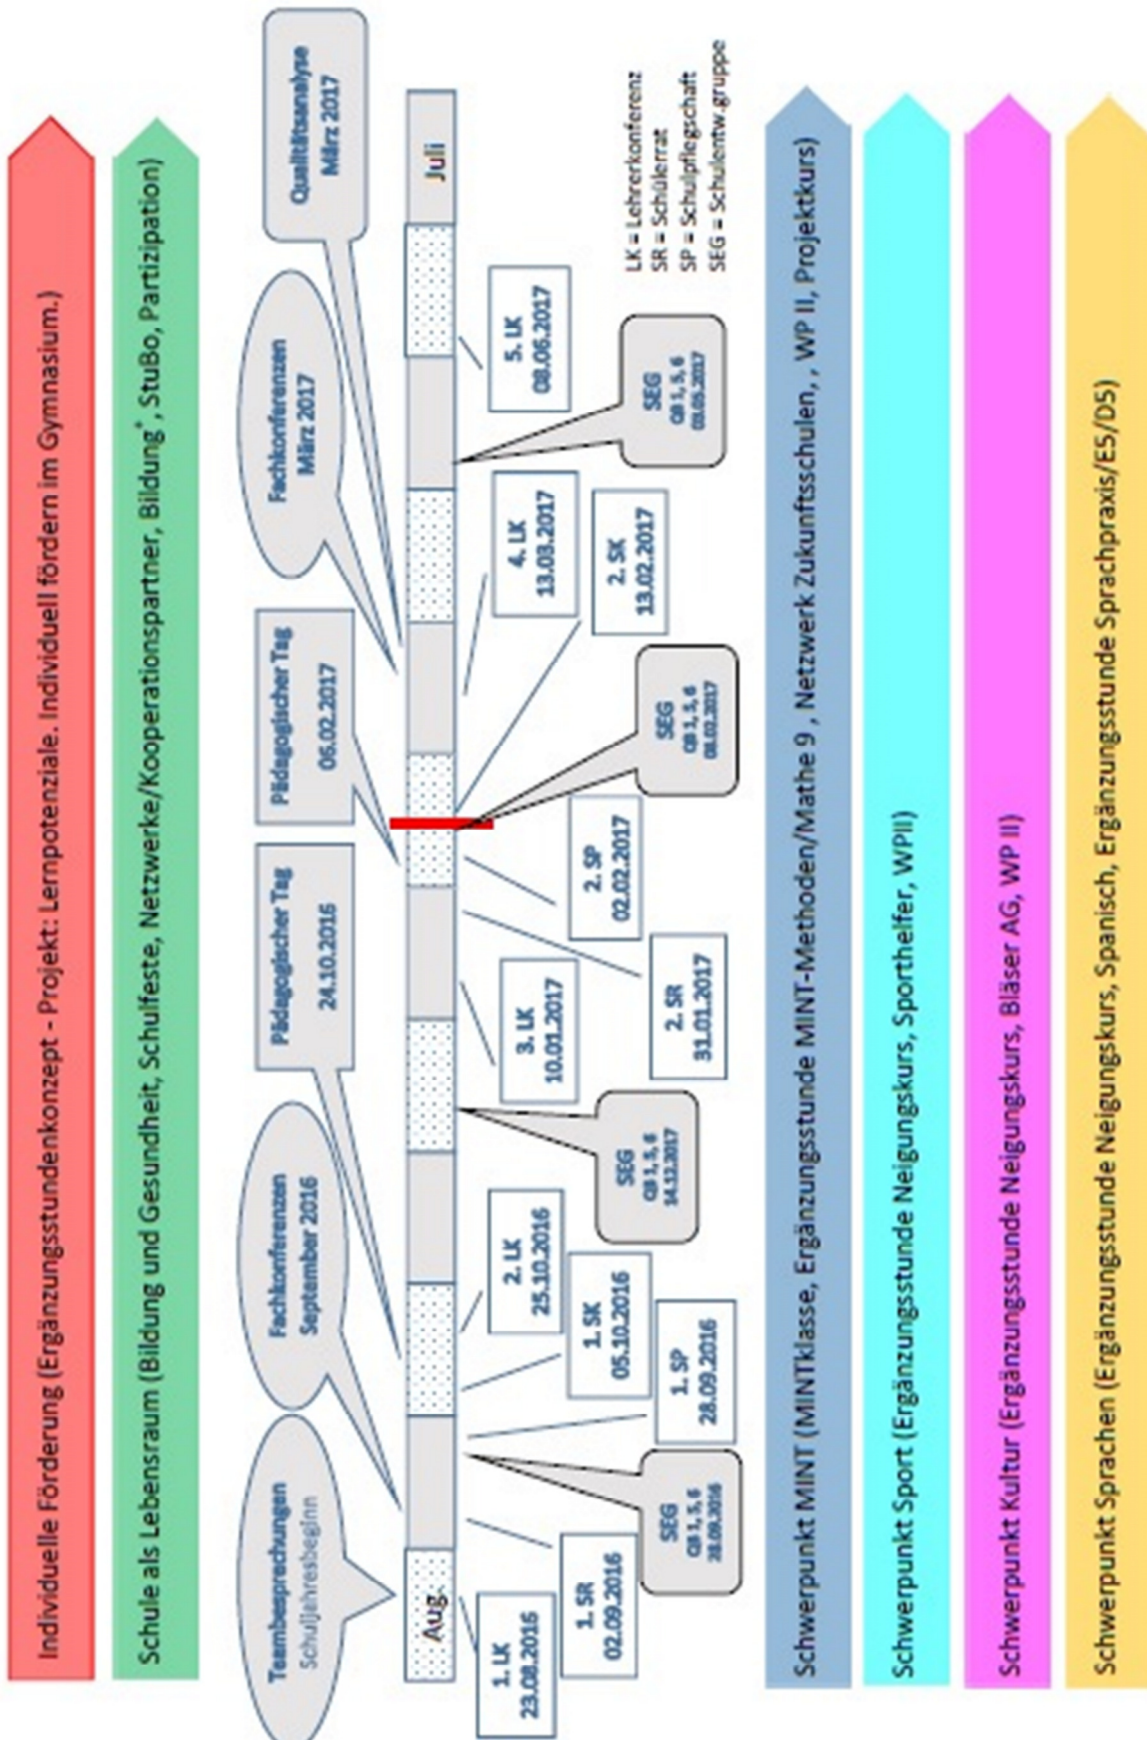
Individuelle Förderung (Ergänzungsstundenkonzept - Projekt: Lernpotenziale. Individuell fördern im Gymnasium.)

Schule als Lebensraum (Bildung und Gesundheit, Schulfeste, Netzwerke/Kooperationspartner, Bildung⁺, StuBo, Partizipation)

Teambesprechungen Schuljahresbeginn

Fachkonferenzen September 2016

Pädagogischer Tag 24.10.2016

Pädagogischer Tag 06.02.2017

Fachkonferenzen März 2017

Qualitätsanalyse März 2017

Aug.

Juli

1. LK 23.08.2016

1. SR 02.09.2016

SEG GB 1, 5, 6 28.09.2016

1. SP 28.09.2016

1. SK 05.10.2016

2. LK 25.10.2016

SEG GB 1, 5, 6 14.12.2017

3. LK 10.01.2017

2. SR 31.01.2017

2. SP 02.02.2017

SEG GB 1, 5, 6 08.02.2017

2. SK 13.02.2017

4. LK 13.03.2017

SEG GB 1, 5, 6 03.05.2017

5. LK 08.06.2017

LK = Lehrerkonferenz
SR = Schülerrat
SP = Schulpflegschaft
SEG = Schulentw.gruppe

Schwerpunkt MINT (MINTklasse, Ergänzungsstunde MINT-Methoden/Mathe 9 , Netzwerk Zukunftsschulen, , WP II, Projektkurs)

Schwerpunkt Sport (Ergänzungsstunde Neigungskurs, Sporthelfer, WPII)

Schwerpunkt Kultur (Ergänzungsstunde Neigungskurs, Bläser AG, WP II)

Schwerpunkt Sprachen (Ergänzungsstunde Neigungskurs, Spanisch, Ergänzungsstunde Sprachpraxis/E5/D5)